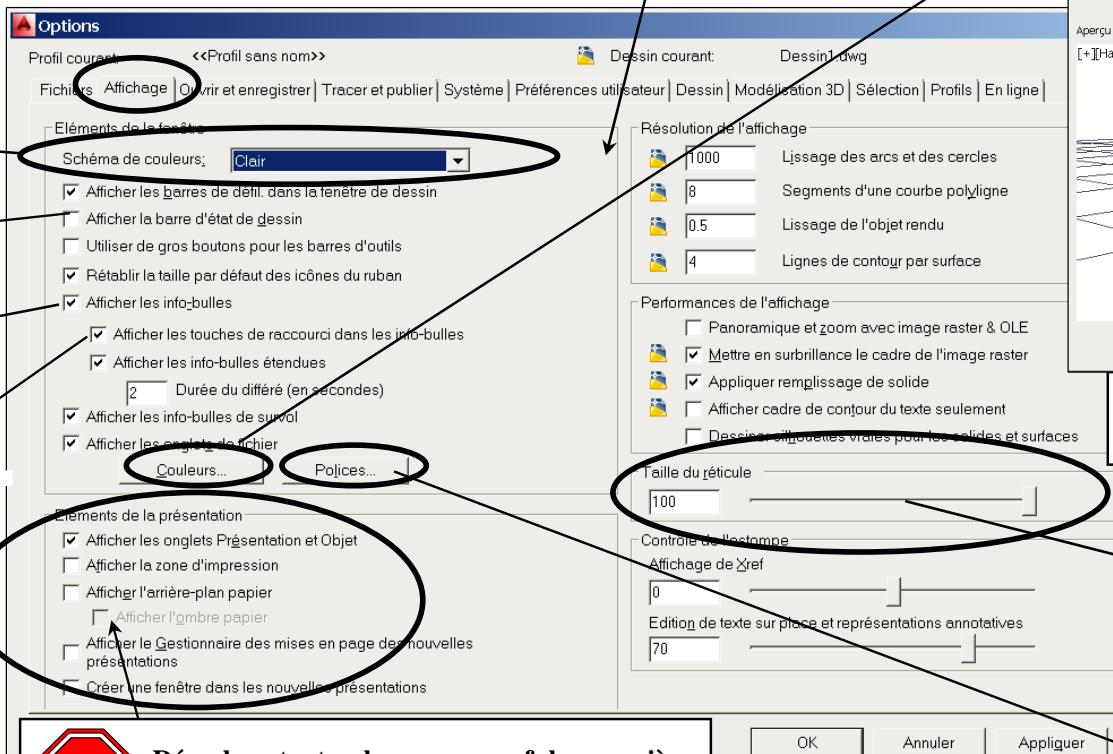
Options

Profil courant: <<Profil sans nom>>

Dessin courant: Dessin1.dwg

Fichiers | Affichage | Ouvrir et enregistrer | Tracer et publier | Système | Préférences utilisateur | Dessin | Modélisation 3D | Sélection | Profils | En ligne

Eléments de la fenêtre

Schéma de couleurs: Clair

Afficher les barres de défil. dans la fenêtre de dessin

Afficher la barre d'état de dessin

Utiliser de gros boutons pour les barres d'outils

Rétablir la taille par défaut des icônes du ruban

Afficher les info-bulles

Afficher les touches de raccourci dans les info-bulles

Afficher les info-bulles étendues

2 Durée du différé (en secondes)

Afficher les info-bulles de survol

Afficher les onglets de fichier

Couleurs...

Polices...

Eléments de la présentation

Afficher les onglets Présentation et Objet

Afficher la zone d'impression

Afficher l'arrière-plan papier

Afficher l'ombre papier

Afficher le Gestionnaire des mises en page des nouvelles présentations

Créer une fenêtre dans les nouvelles présentations

Résolution de l'affichage

1000 Lissage des arcs et des cercles

8 Segments d'une courbe polyligne

0.5 Lissage de l'objet rendu

4 Lignes de contour par surface

Performances de l'affichage

Panoramique et zoom avec image raster & OLE

Mettre en surbrillance le cadre de l'image raster

Appliquer remplissage de solide

Afficher cadre de contour du texte seulement

Dessiner silhouettes vraies pour les solides et surfaces

Taille du réticule

100

Contrôle de l'estompe

Affichage de Xref

0

Edition de texte sur place et représentations annotatives

70

Aperçu

[+][Ha

OK

Annuler

Appliquer

Dévelop-toto : du sommeil de manière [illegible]